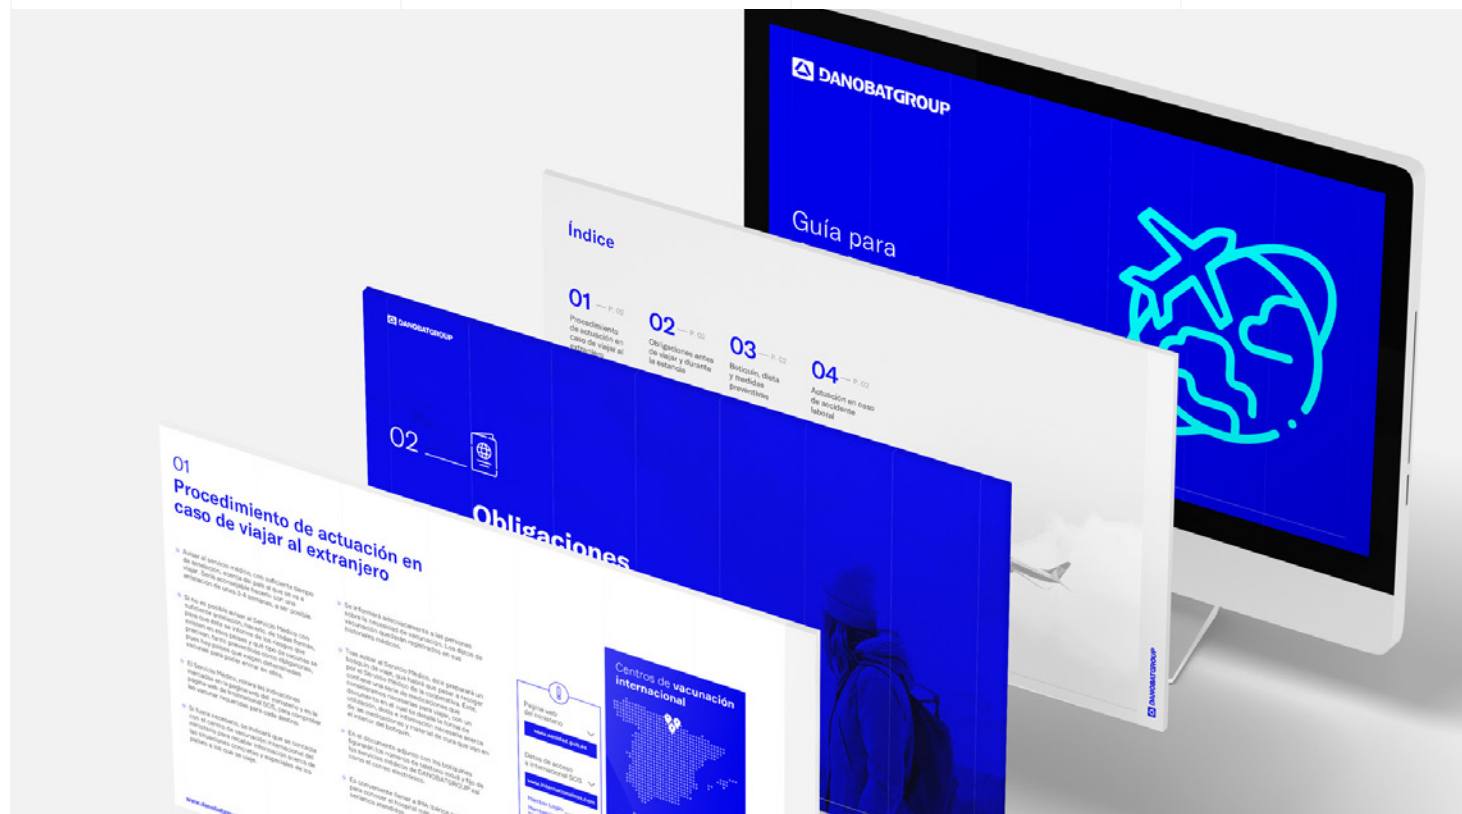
DANOBATGROUP

Guía para

Índice

01 — P. 02
Procedimiento de actuación en caso de viajar al extranjero

02 — P. 02
Obligaciones antes de viajar y durante la estancia

03 — P. 02
Botiquín, dieta y medidas preventivas

04 — P. 02
Actuación en caso de accidente laboral

DANOBATGROUP

02

Obligaciones

01
Procedimiento de actuación en caso de viajar al extranjero

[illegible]

Centros de vacunación internacional

www.danobat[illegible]

DANOBATGROUP